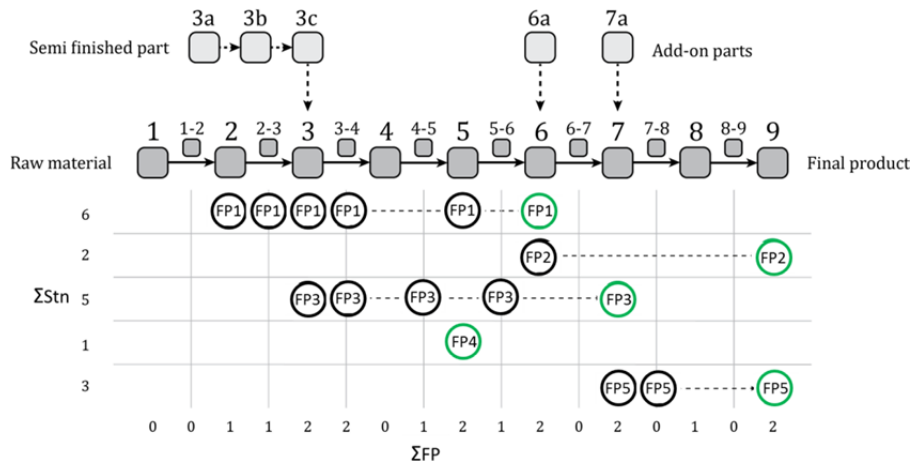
3a 3b 3c 6a 7a

Semi finished part

Add-on parts

1 1-2 2 2-3 3 3-4 4 4-5 5 5-6 6 6-7 7 7-8 8 8-9 9

Raw material

Final product

ΣStn

6 FP1 FP1 FP1 FP1 FP1 FP1

2 FP2 FP2

5 FP3 FP3 FP3 FP3 FP3

1 FP4

3 FP5 FP5 FP5

0 0 1 1 2 2 0 1 2 1 2 0 2 0 1 0 2

ΣFP